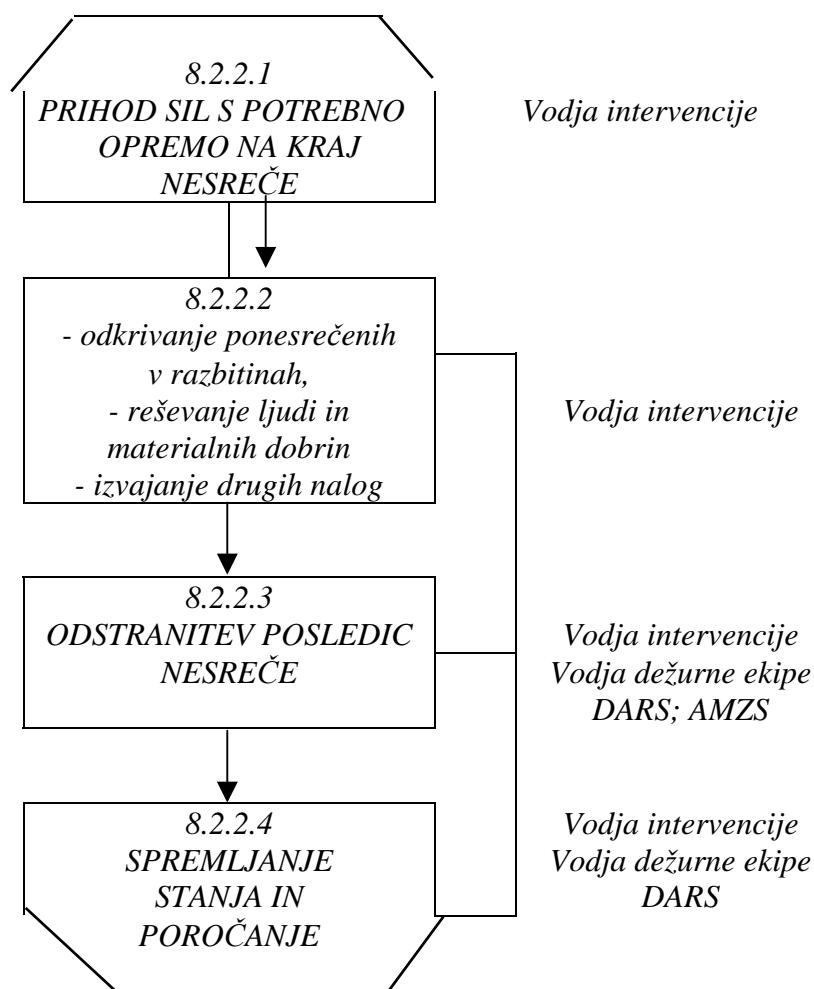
8.2.2.1
PRIHOD SIL S POTREBNO OPREMO NA KRAJ NESREČE

Vodja intervencije

8.2.2.2
- odkrivanje ponesrečenih v razbitinah,
- reševanje ljudi in materialnih dobrin
- izvajanje drugih nalog

Vodja intervencije

8.2.2.3
ODSTRANITEV POSLEDIC NESREČE

Vodja intervencije
Vodja dežurne ekipe
DARS; AMZS

8.2.2.4
SPREMLJANJE STANJA IN POROČANJE

Vodja intervencije
Vodja dežurne ekipe
DARS